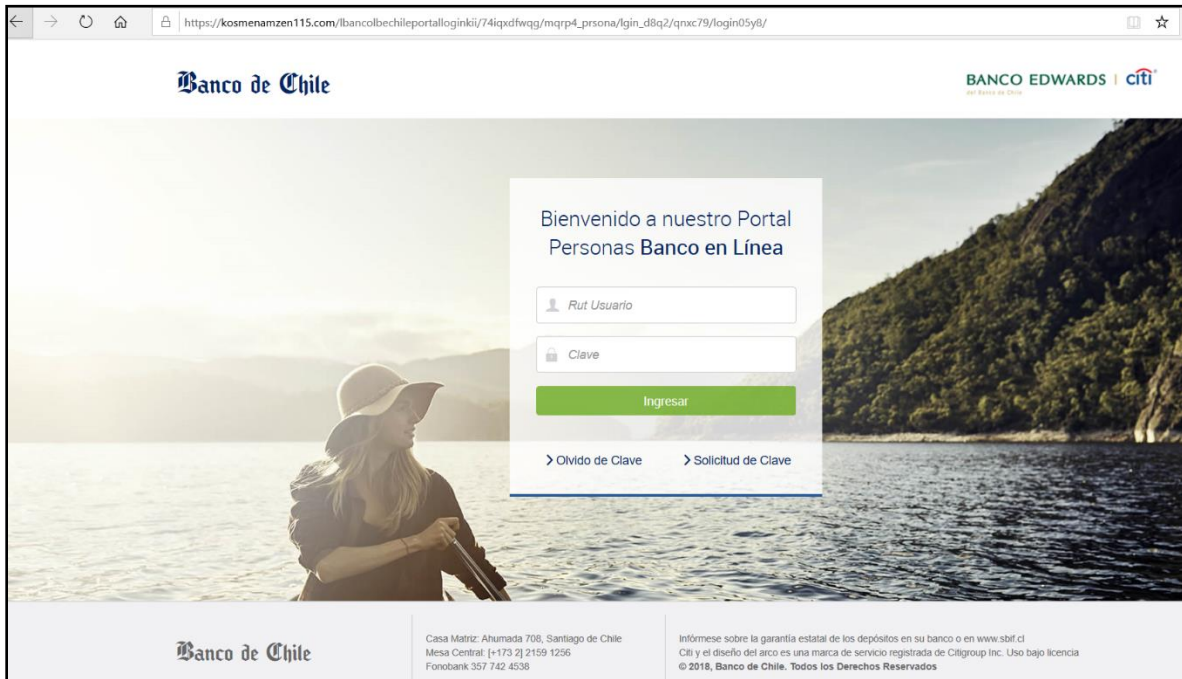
https://kosmenamzen115.com/lbancolbechileportalloginkii/74iqxdfwqg/mqrp4_prsona/lgin_d8q2/qnxc79/login05y8/

Banco de Chile

BANCO EDWARDS | citi
del Banco de Chile

Bienvenido a nuestro Portal Personas Banco en Línea

Rut Usuario

Clave

Ingresar

> Olvido de Clave

> Solicitud de Clave

Banco de Chile

Casa Matriz: Ahumada 708, Santiago de Chile
Mesa Central: [+173 2] 2159 1256
Fonobank 357 742 4538

Infórmese sobre la garantía estatal de los depósitos en su banco o en www.sbif.cl
Citi y el diseño del arco es una marca de servicio registrada de Citigroup Inc. Uso bajo licencia
© 2018, Banco de Chile. Todos los Derechos Reservados